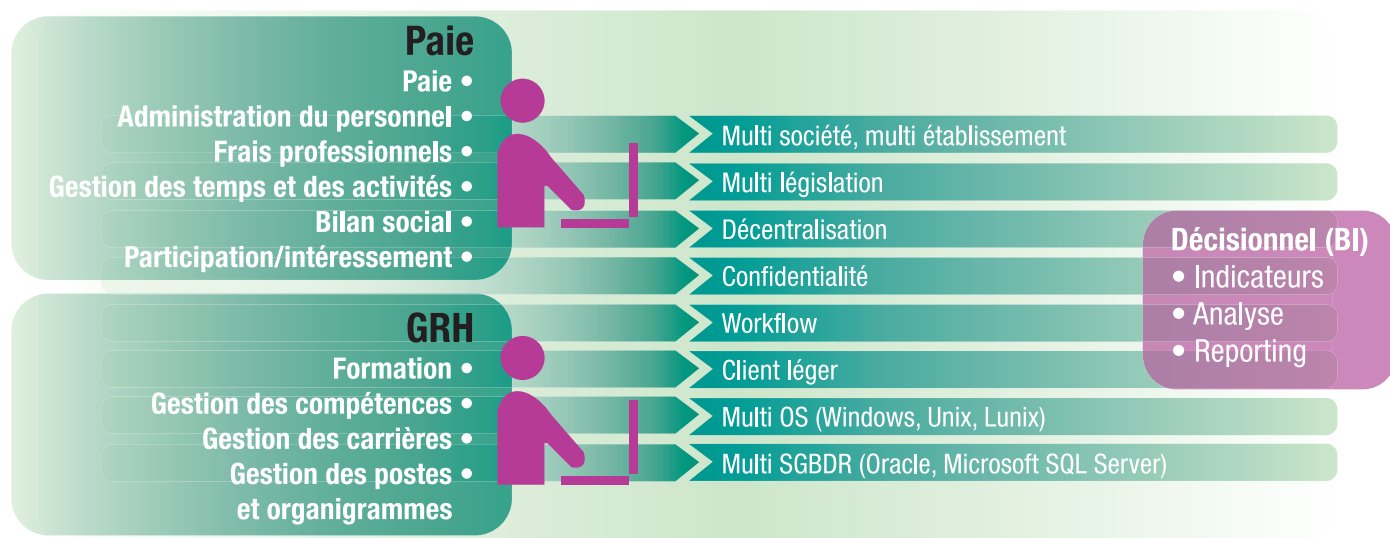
Paie

Paie •
Administration du personnel •
Frais professionnels •
Gestion des temps et des activités •
Bilan social •
Participation/intéressement •

GRH

Formation •
Gestion des compétences •
Gestion des carrières •
Gestion des postes • et organigrammes

Multi société, multi établissement
Multi législation
Décentralisation
Confidentialité
Workflow
Client léger
Multi OS (Windows, Unix, Lunix)
Multi SGBDR (Oracle, Microsoft SQL Server)

Décisionnel (BI)

• Indicateurs
• Analyse
• Reporting